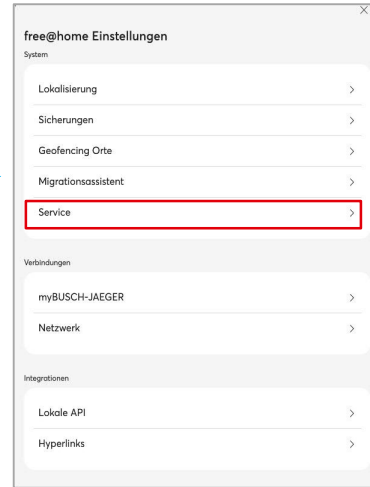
free@home Einstellungen

System

Lokalisierung >

Sicherungen >

Geofencing Orte >

Migrationsassistent >

Service >

Verbindungen

myBUSCH-JAEGER >

Netzwerk >

Integrationen

Lokale API >

Hyperlinks >